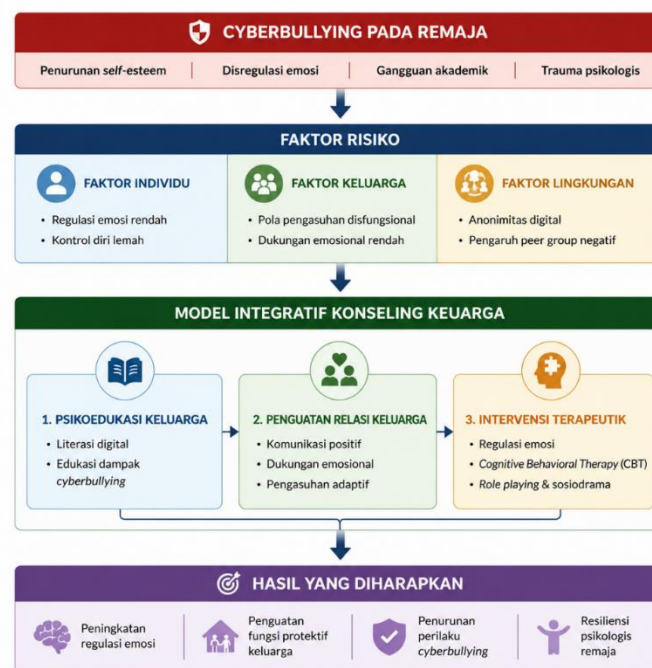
CYBERBULLYING PADA REMAJA

Penurunan self-esteem | Disregulasi emosi | Gangguan akademik | Trauma psikologis

FAKTOR RISIKO

FAKTOR INDIVIDU
• Regulasi emosi rendah
• Kontrol diri lemah

FAKTOR KELUARGA
• Pola pengasuhan disfungsional
• Dukungan emosional rendah

FAKTOR LINGKUNGAN
• Anonimitas digital
• Pengaruh peer group negatif

MODEL INTEGRATIF KONSELING KEUARGA

1. PSIKOEDUKASI KELUARGA
• Literasi digital
• Edukasi dampak cyberbullying

2. PENGUATAN RELASI KELUARGA
• Komunikasi positif
• Dukungan emosional
• Pengasuhan adaptif

3. INTERVENSI TERAPEUTIK
• Regulasi emosi
• Cognitive Behavioral Therapy (CBT)
• Role playing & sosiodrama

HASIL YANG DIHARAPKAN

Peningkatan regulasi emosi

Penguatan fungsi protektif keluarga

Penurunan perilaku cyberbullying

Resiliensi psikologis remaja